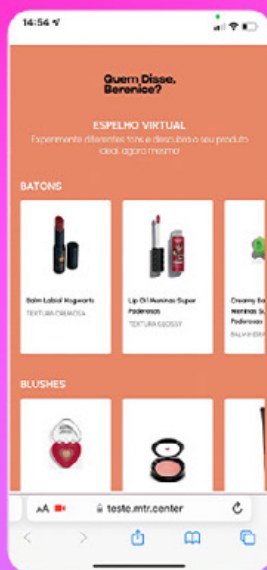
14:54

Quem Disse, Berenice?

ESPELHO VIRTUAL
Experimente diferentes tons e descubra o seu produto ideal agora mesmo!

BATONS

Balm Labial Hogwarts
TEXTURA CREMOSA

Lip Oil Meninas Super Poderosas
TEXTURA GLOSSY

Creamy Ba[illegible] Meninas Su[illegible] Poderosas
BALM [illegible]

BLUSHES

AA
teste.mtr.center